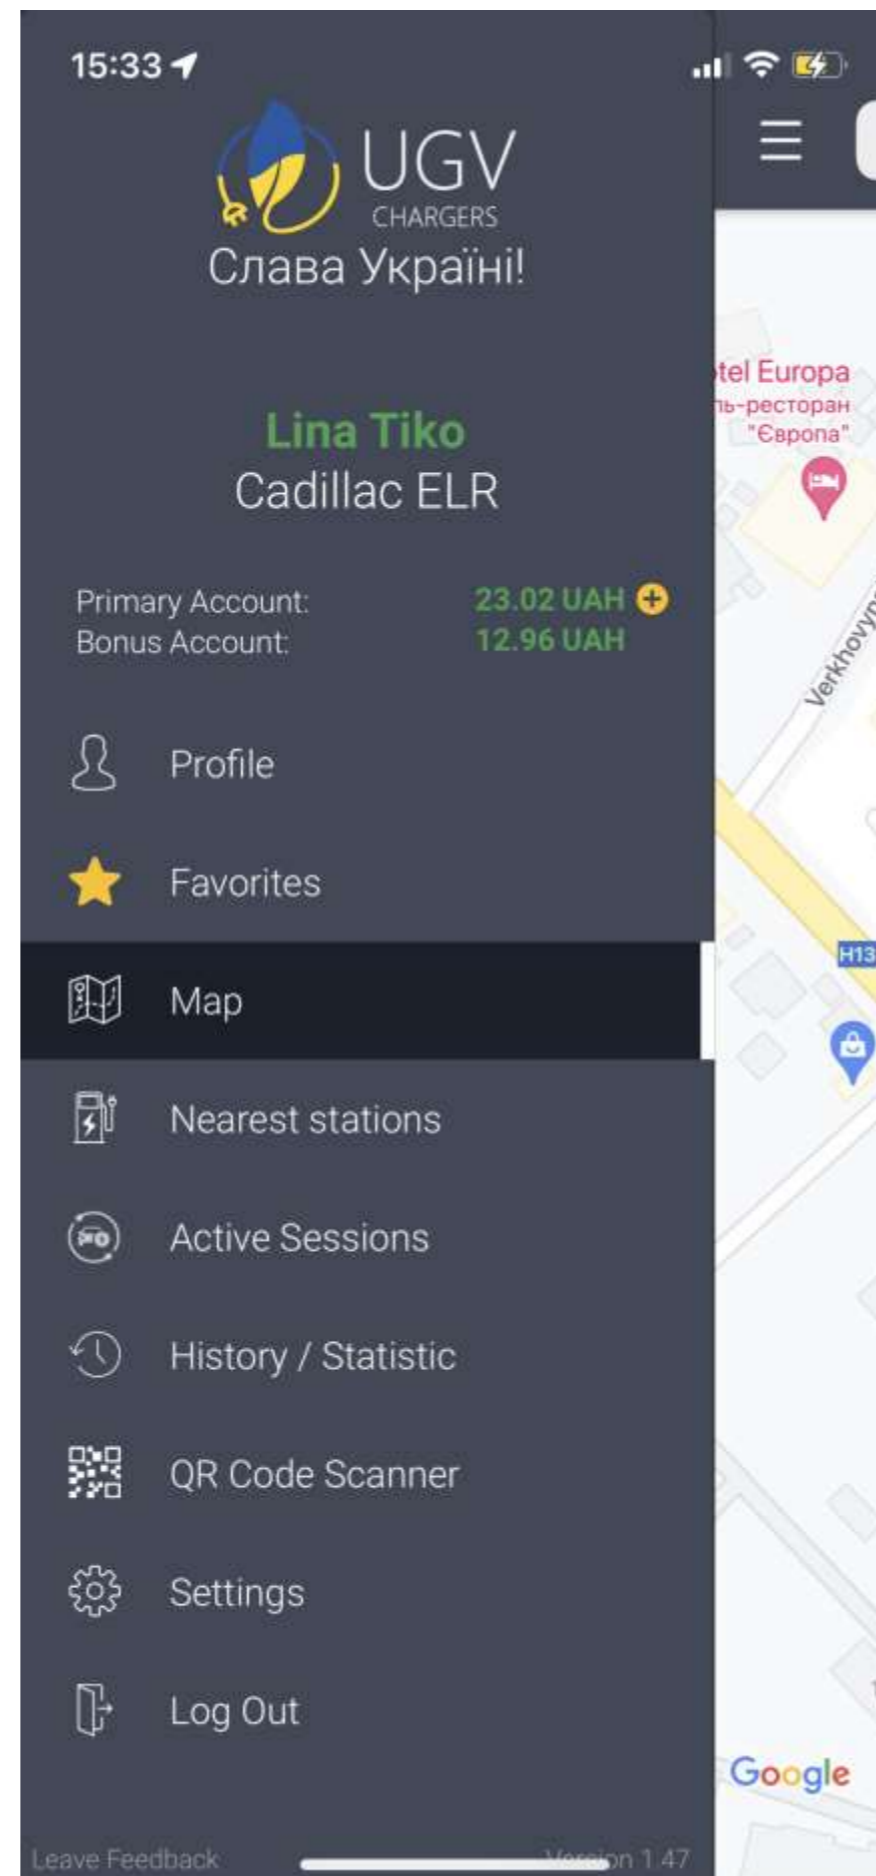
15:33

UGV
CHARGERS
Слава Україні!

Lina Tiko
Cadillac ELR

Primary Account: 23.02 UAH
Bonus Account: 12.96 UAH

Profile

Favorites

Map

Nearest stations

Active Sessions

History / Statistic

QR Code Scanner

Settings

Log Out

Leave Feedback
Version 1.47

tel Europa
ль-ресторан
"Європа"
Verkhovy
H13
Google